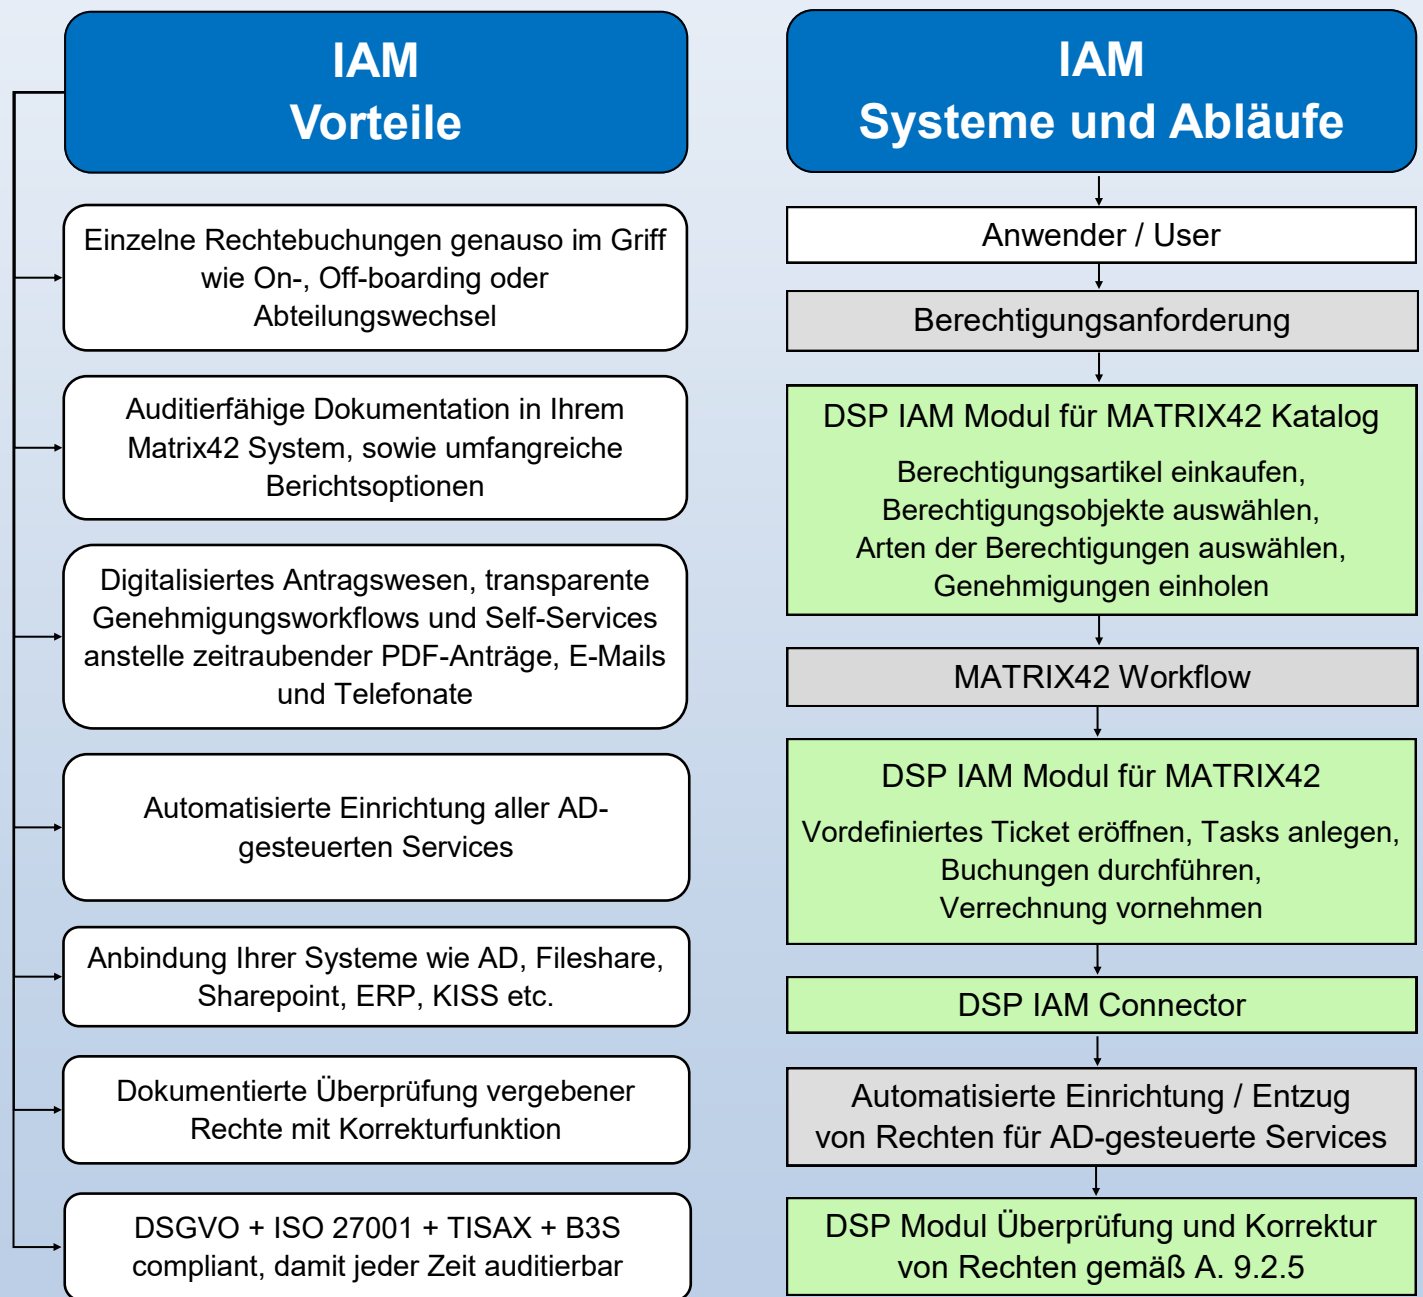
IAM
Vorteile

Einzelne Rechtebuchungen genauso im Griff wie On-, Off-boarding oder Abteilungswechsel

Auditierfähige Dokumentation in Ihrem Matrix42 System, sowie umfangreiche Berichtsoptionen

Digitalisiertes Antragswesen, transparente Genehmigungsworkflows und Self-Services anstelle zeitraubender PDF-Anträge, E-Mails und Telefonate

Automatisierte Einrichtung aller AD-gesteuerten Services

Anbindung Ihrer Systeme wie AD, Fileshare, Sharepoint, ERP, KISS etc.

Dokumentierte Überprüfung vergebener Rechte mit Korrekturfunktion

DSGVO + ISO 27001 + TISAX + B3S compliant, damit jeder Zeit auditierbar

IAM
Systeme und Abläufe

Anwender / User

Berechtigungsanforderung

DSP IAM Modul für MATRIX42 Katalog

Berechtigungsartikel einkaufen, Berechtigungsobjekte auswählen, Arten der Berechtigungen auswählen, Genehmigungen einholen

MATRIX42 Workflow

DSP IAM Modul für MATRIX42

Vordefiniertes Ticket eröffnen, Tasks anlegen, Buchungen durchführen, Verrechnung vornehmen

DSP IAM Connector

Automatisierte Einrichtung / Entzug von Rechten für AD-gesteuerte Services

DSP Modul Überprüfung und Korrektur von Rechten gemäß A. 9.2.5